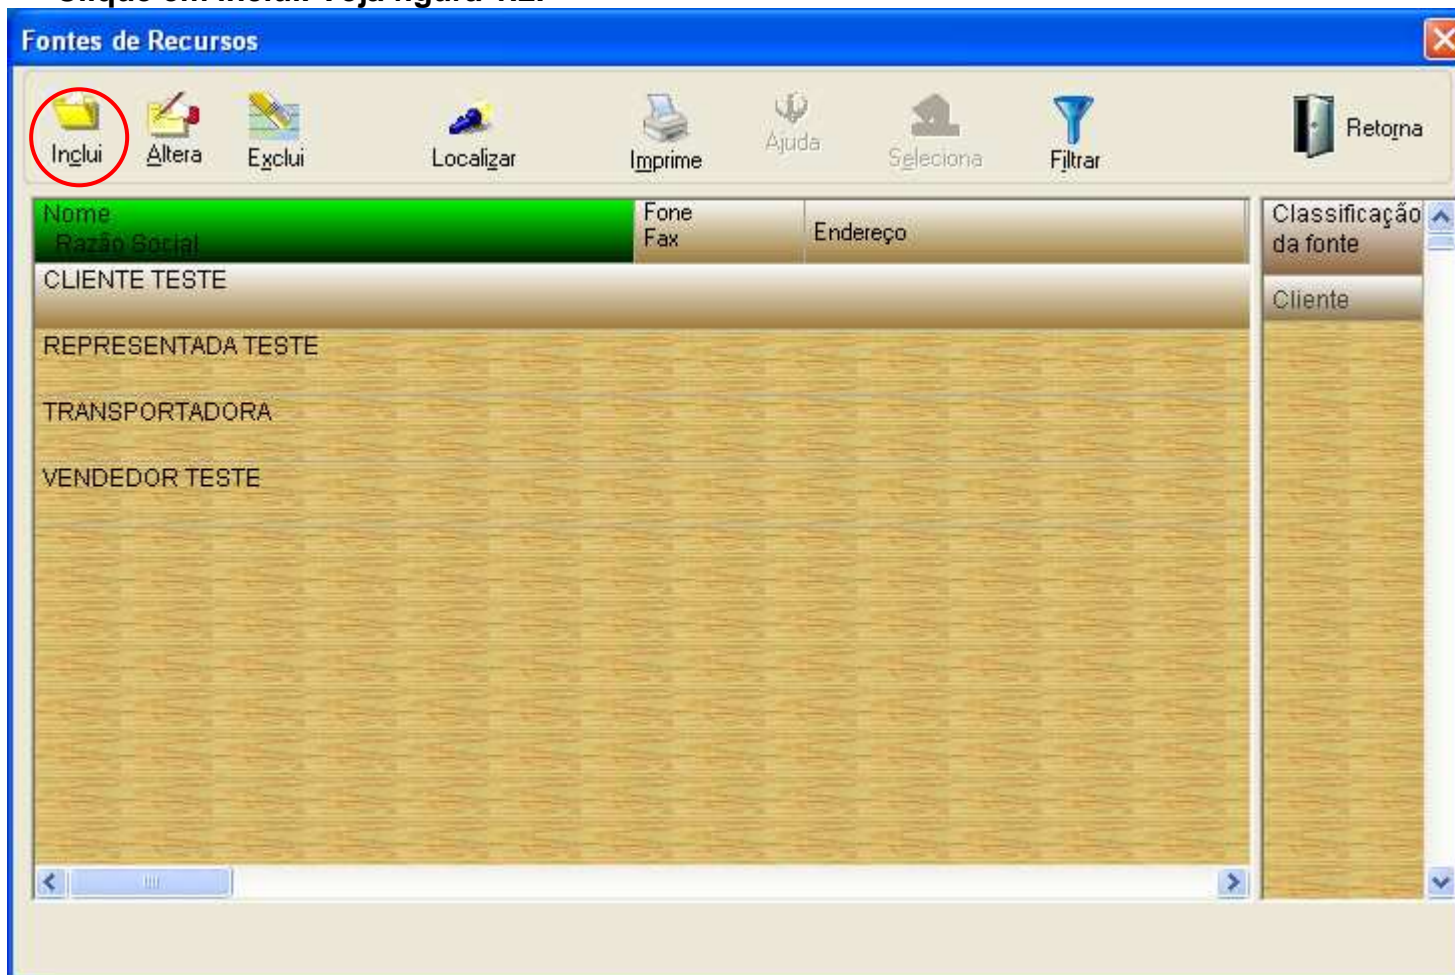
Fontes de Recursos

Inclui Altera Exclui Localizar Imprime Ajuda Seleciona Filtrar Retorna

| Nome Razão Social | Fone Fax | Endereço |
|---|---|---|
| CLIENTE TESTE | | |
| REPRESENTADA TESTE | | |
| TRANSPORTADORA | | |
| VENDEDOR TESTE | | |

| Classificação da fonte |
|---|
| Cliente |